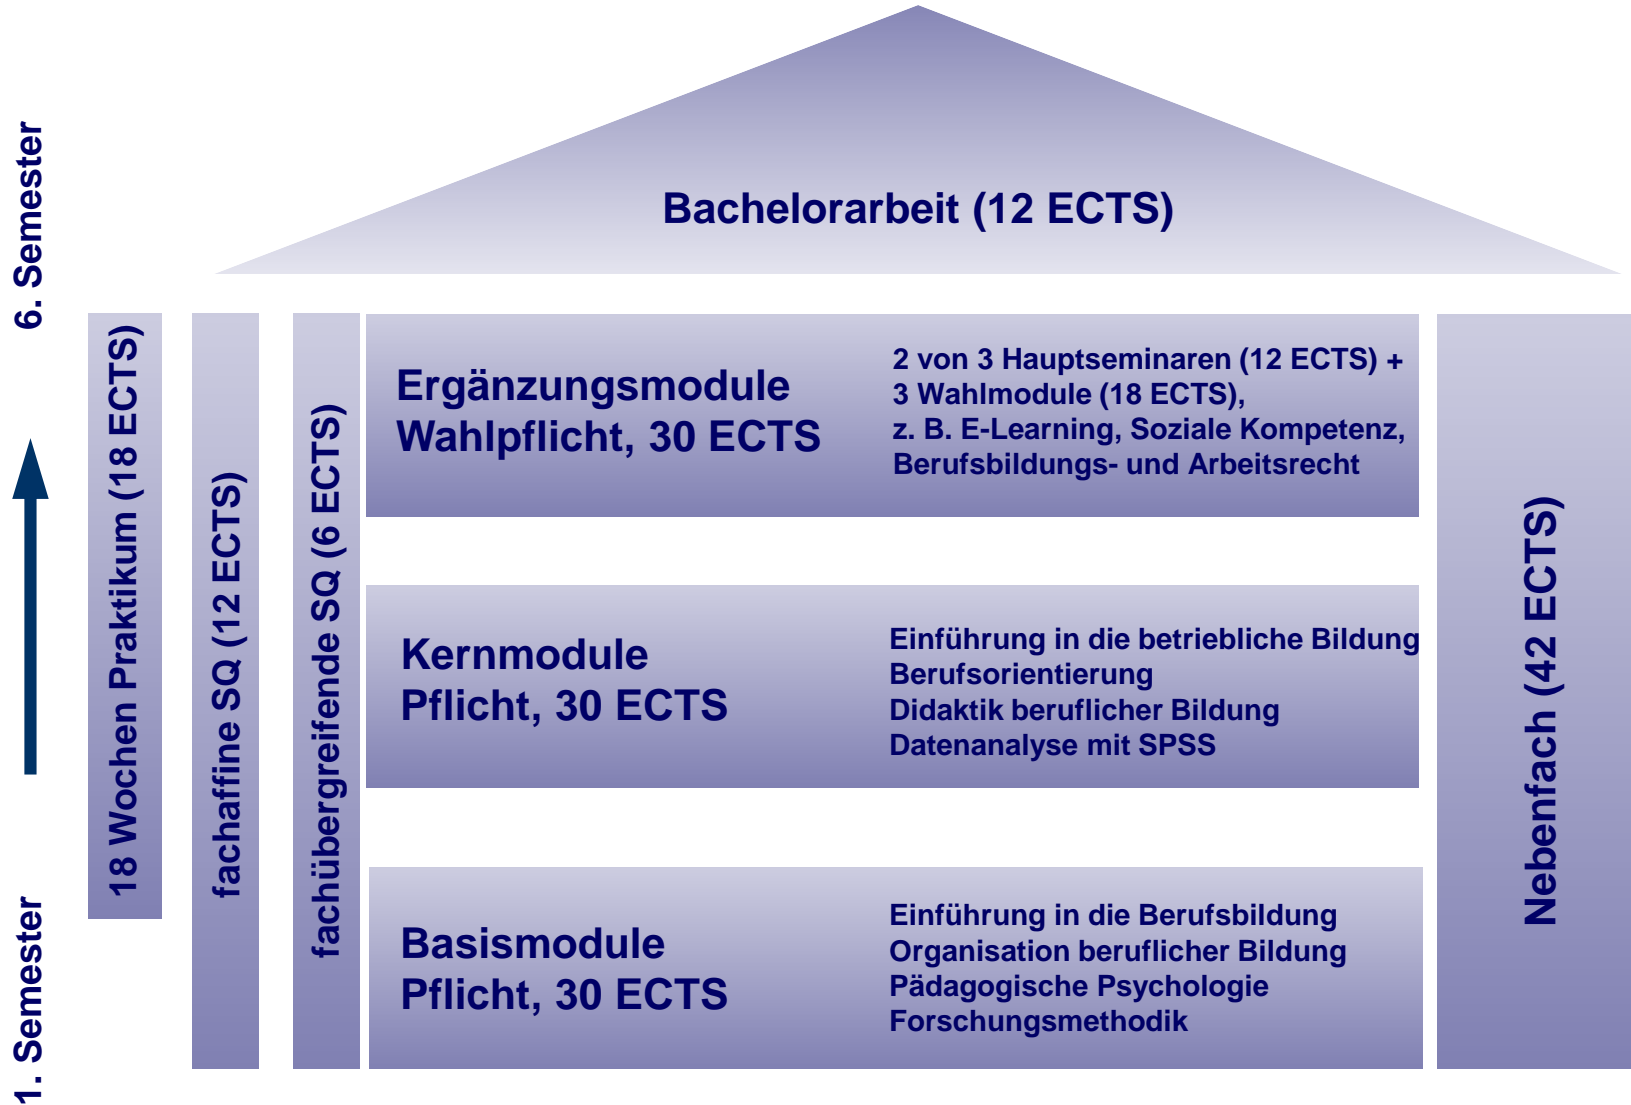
6. Semester

1. Semester

Bachelorarbeit (12 ECTS)

18 Wochen Praktikum (18 ECTS)

fachaffine SQ (12 ECTS)

fachübergreifende SQ (6 ECTS)

Ergänzungsmodule
Wahlpflicht, 30 ECTS

2 von 3 Hauptseminaren (12 ECTS) +
3 Wahlmodule (18 ECTS),
z. B. E-Learning, Soziale Kompetenz,
Berufsbildungs- und Arbeitsrecht

Kernmodule
Pflicht, 30 ECTS

Einführung in die betriebliche Bildung
Berufsorientierung
Didaktik beruflicher Bildung
Datenanalyse mit SPSS

Basismodule
Pflicht, 30 ECTS

Einführung in die Berufsbildung
Organisation beruflicher Bildung
Pädagogische Psychologie
Forschungsmethodik

Nebenfach (42 ECTS)